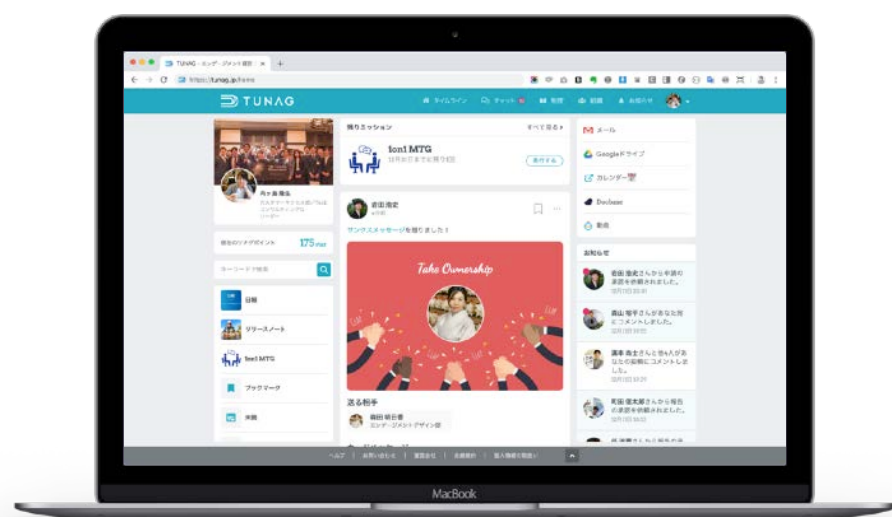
TUNAG - エンゲージメント経営 ×

https://tunag.jp/home

TUNAG

タイムライン チャット 制度 組織 お知らせ

残りミッション すべて見る

1on1 MTG

実行する

今月のツナグポイント 175 PNT

日報

リリースノート

1on1 MTG

ブックマーク

メール

Googleドライブ

カレンダー

Docbase

勤怠

お知らせ

サンクスメッセージを贈りました！

Take Ownership

送る相手

MacBook